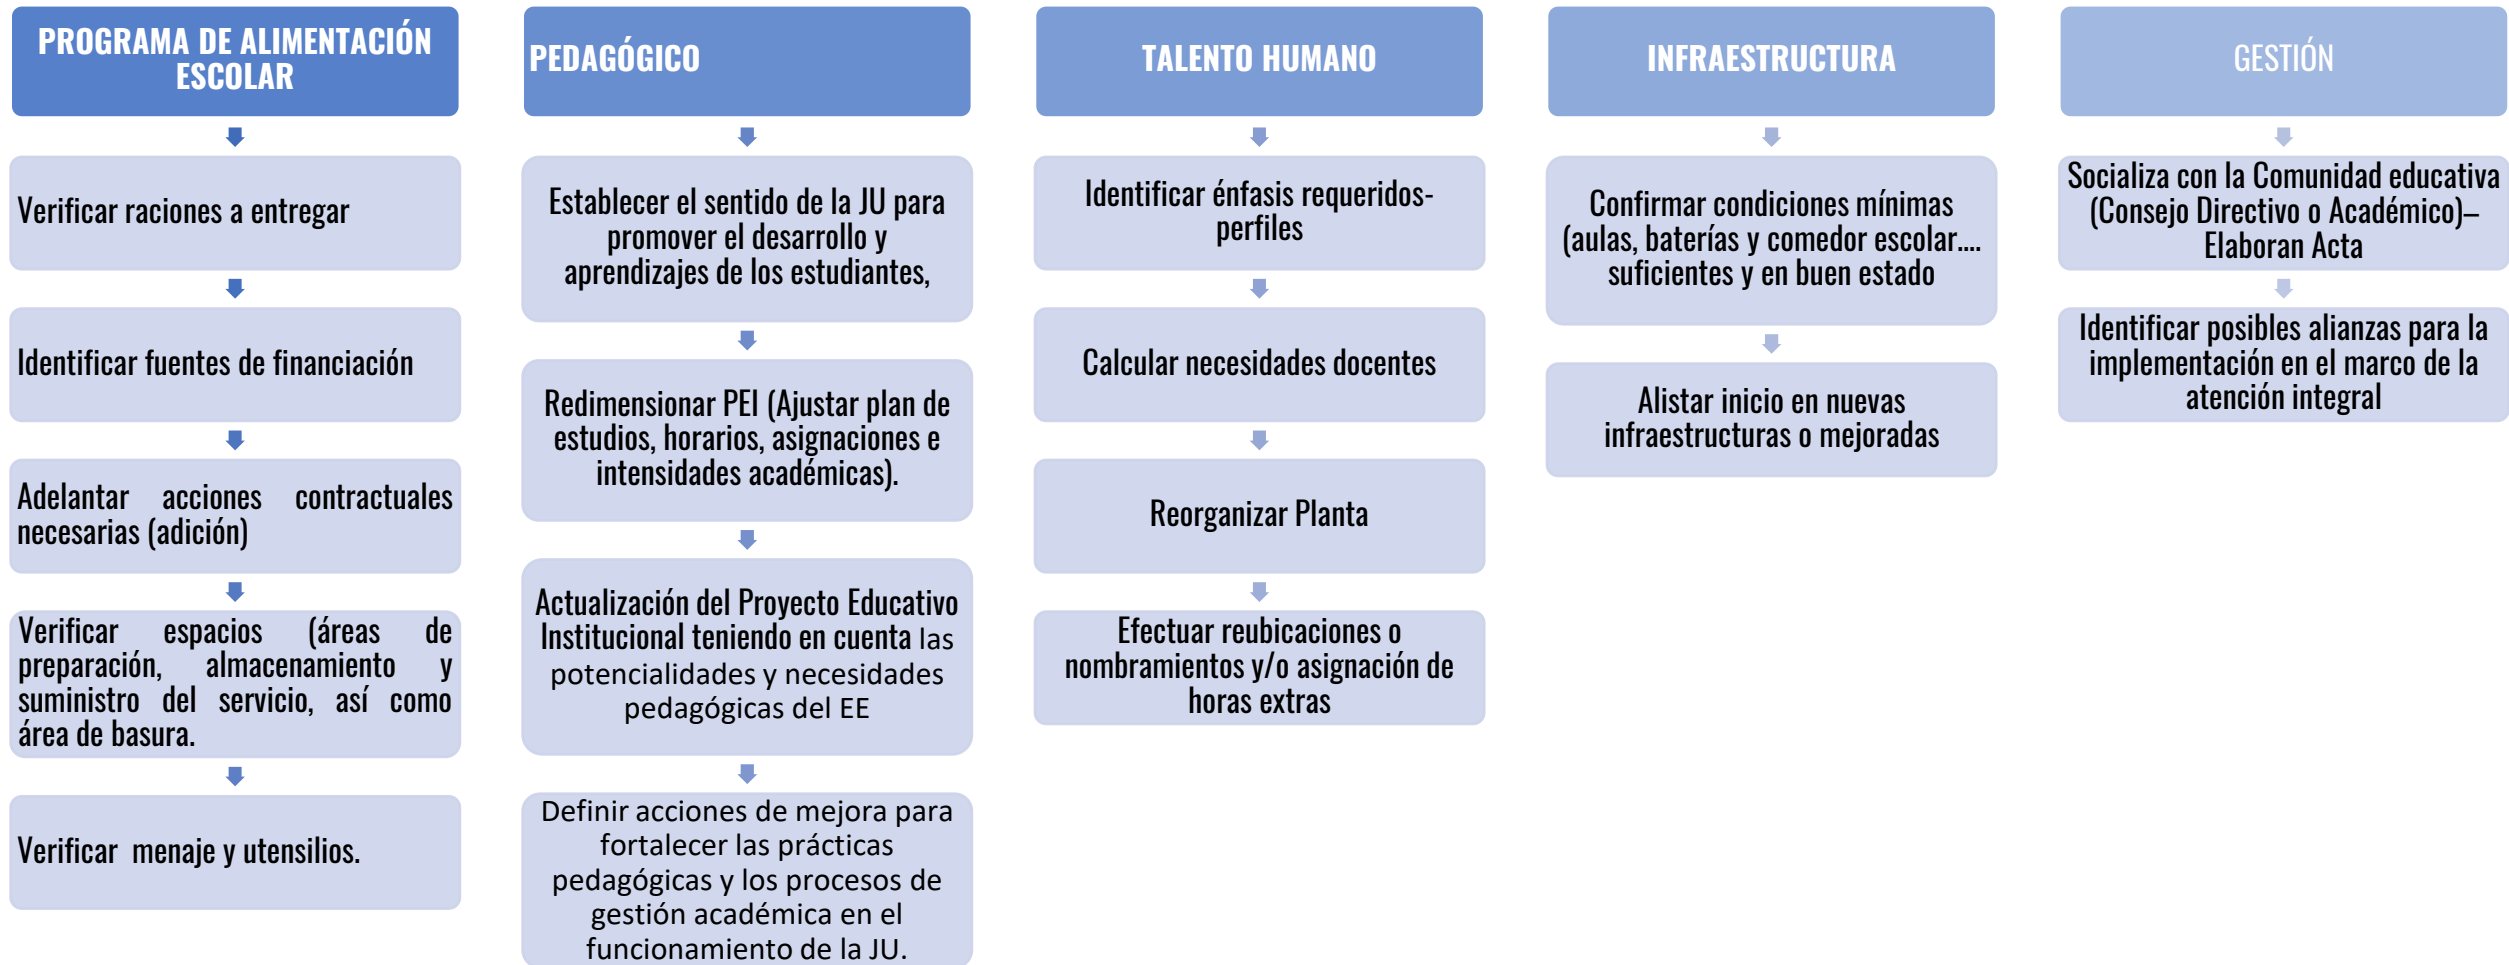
PROGRAMA DE ALIMENTACIÓN ESCOLAR

Verificar raciones a entregar

Identificar fuentes de financiación

Adelantar acciones contractuales necesarias (adición)

Verificar espacios (áreas de preparación, almacenamiento y suministro del servicio, así como área de basura.

Verificar menaje y utensilios.

PEDAGÓGICO

Establecer el sentido de la JU para promover el desarrollo y aprendizajes de los estudiantes,

Redimensionar PEI (Ajustar plan de estudios, horarios, asignaciones e intensidades académicas).

Actualización del Proyecto Educativo Institucional teniendo en cuenta las potencialidades y necesidades pedagógicas del EE

Definir acciones de mejora para fortalecer las prácticas pedagógicas y los procesos de gestión académica en el funcionamiento de la JU.

TALENTO HUMANO

Identificar énfasis requeridos-perfiles

Calcular necesidades docentes

Reorganizar Planta

Efectuar reubicaciones o nombramientos y/o asignación de horas extras

INFRAESTRUCTURA

Confirmar condiciones mínimas (aulas, baterías y comedor escolar…. suficientes y en buen estado

Alistar inicio en nuevas infraestructuras o mejoradas

GESTIÓN

Socializa con la Comunidad educativa (Consejo Directivo o Académico)– Elaboran Acta

Identificar posibles alianzas para la implementación en el marco de la atención integral